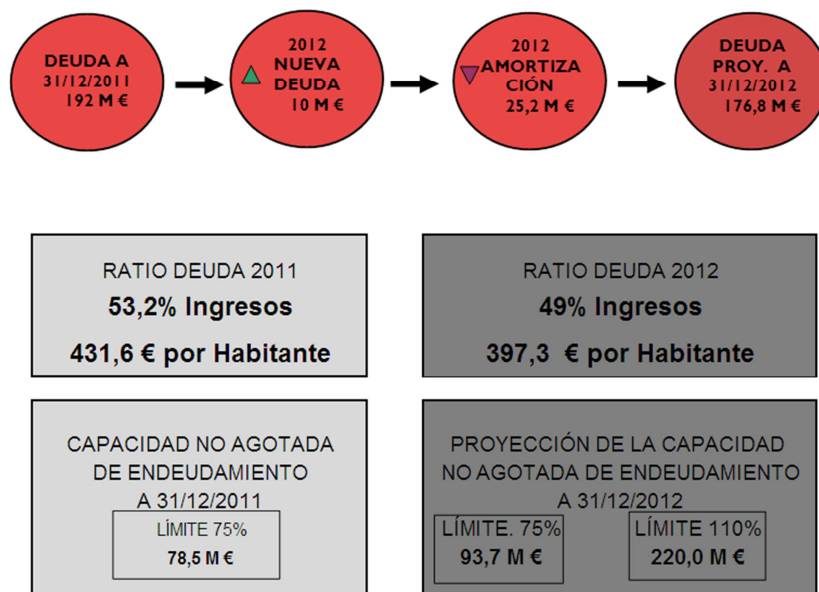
DEUDA A 31/12/2011 192 M €

2012 NUEVA DEUDA 10 M €

2012 AMORTIZACIÓN 25,2 M €

DEUDA PROY. A 31/12/2012 176,8 M €

RATIO DEUDA 2011
53,2% Ingresos
431,6 € por Habitante

RATIO DEUDA 2012
49% Ingresos
397,3 € por Habitante

CAPACIDAD NO AGOTADA DE ENDEUDAMIENTO A 31/12/2011
LÍMITE 75%
78,5 M €

PROYECCIÓN DE LA CAPACIDAD NO AGOTADA DE ENDEUDAMIENTO A 31/12/2012
LÍMITE. 75%
93,7 M €
LÍMITE 110%
220,0 M €